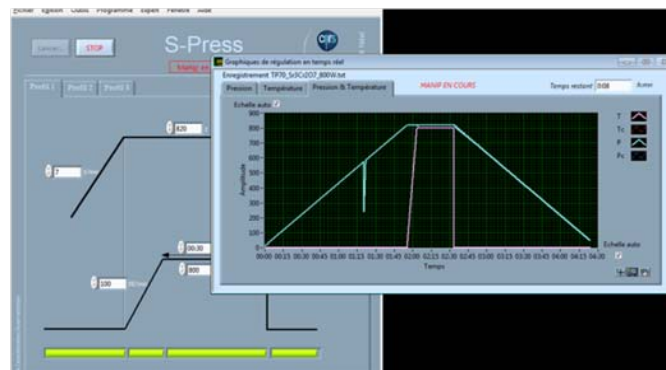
Fichier Edition Outils Programme Expert Fenêtre Aide

Lancer STOP

S-Press

Profil 1 Profil 2 Profil 3

820

7

00:30

800

100

Graphiques de régulation en temps réel

Enregistrement TP70_ScSCr2O7_800W.txt

Pression Température Pression & Température

MANIP EN COURS

Temps restant 0:08

Echelle auto

900 800 700 600 500 400 300 200 100 0

Amplitude

00:00 00:15 00:30 00:45 01:00 01:15 01:30 01:45 02:00 02:15 02:30 02:45 03:00 03:15 03:30 03:45 04:00 04:15 04:30

Temps

T
Tc
P
Pc

Echelle auto